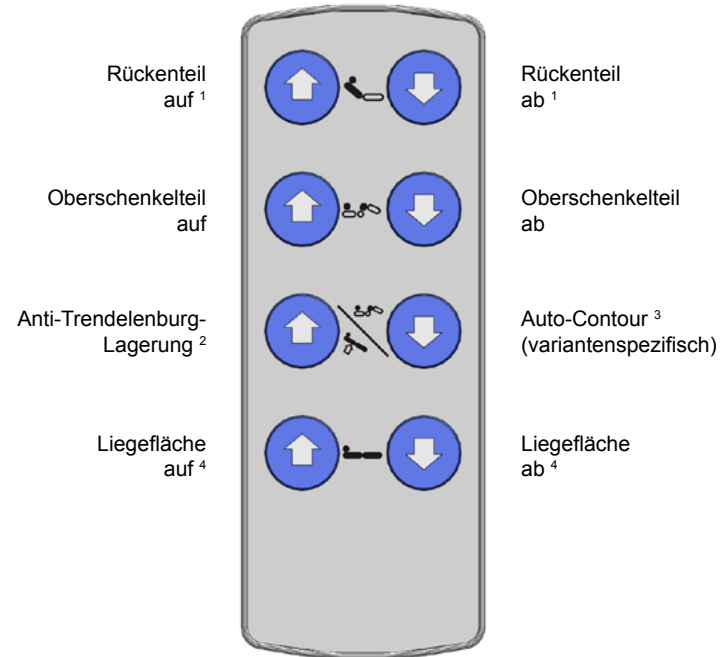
Rückenteil auf $^{1}$

Rückenteil ab $^{1}$

Oberschenkelteil auf

Oberschenkelteil ab

Anti-Trendelenburg-Lagerung $^{2}$

Auto-Contour $^{3}$ (variantenspezifisch)

Liegefläche auf $^{4}$

Liegefläche ab $^{4}$